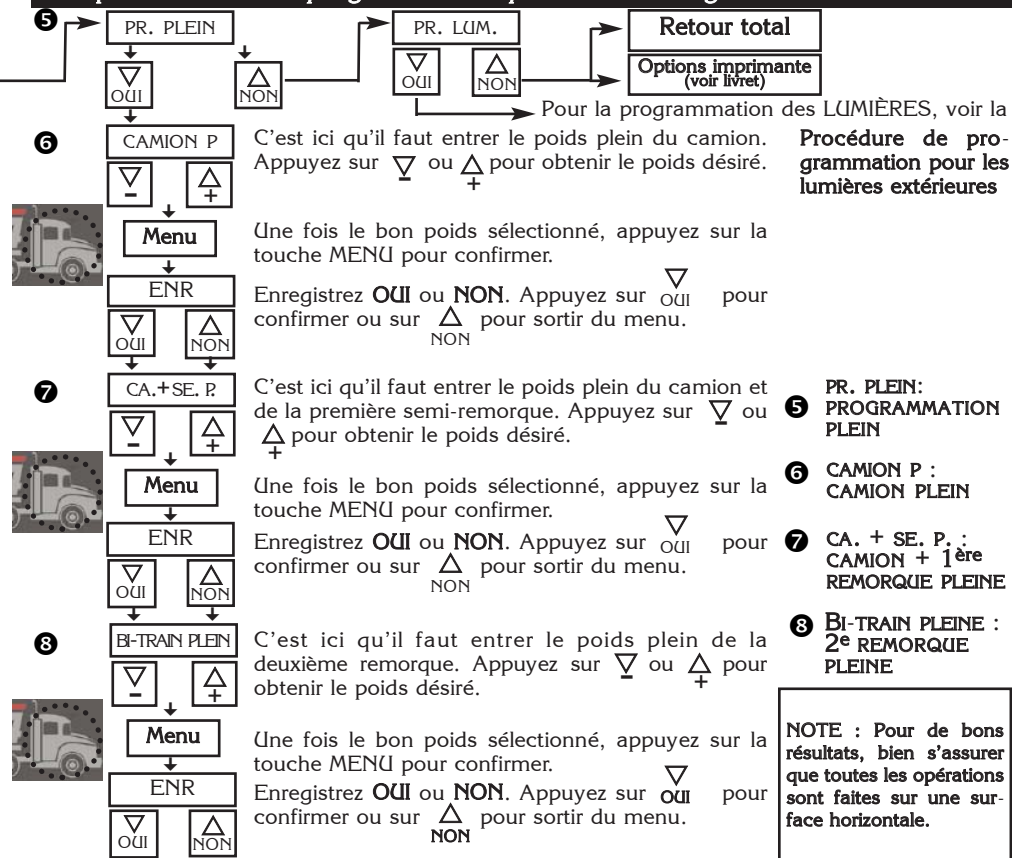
❺ PR. PLEIN

▽ OUI

△ NON

PR. LUM.

▽ OUI

△ NON

Retour total

Options imprimante (voir livret)

Pour la programmation des LUMIÈRES, voir la Procédure de programmation pour les lumières extérieures

❻ CAMION P

▽ −

△ +

C'est ici qu'il faut entrer le poids plein du camion. Appuyez sur ▽ ou △ pour obtenir le poids désiré.

Menu

Une fois le bon poids sélectionné, appuyez sur la touche MENU pour confirmer.

ENR

▽ OUI

△ NON

Enregistrez OUI ou NON. Appuyez sur ▽ OUI pour confirmer ou sur △ NON pour sortir du menu.

❼ CA.+SE. P.

▽ −

△ +

C'est ici qu'il faut entrer le poids plein du camion et de la première semi-remorque. Appuyez sur ▽ ou △ pour obtenir le poids désiré.

Menu

Une fois le bon poids sélectionné, appuyez sur la touche MENU pour confirmer.

ENR

▽ OUI

△ NON

Enregistrez OUI ou NON. Appuyez sur ▽ OUI pour confirmer ou sur △ NON pour sortir du menu.

❽ BI-TRAIN PLEIN

▽ −

△ +

C'est ici qu'il faut entrer le poids plein de la deuxième remorque. Appuyez sur ▽ ou △ pour obtenir le poids désiré.

Menu

Une fois le bon poids sélectionné, appuyez sur la touche MENU pour confirmer.

ENR

▽ OUI

△ NON

Enregistrez OUI ou NON. Appuyez sur ▽ OUI pour confirmer ou sur △ NON pour sortir du menu.

❺ PR. PLEIN: PROGRAMMATION PLEIN

❻ CAMION P : CAMION PLEIN

❼ CA. + SE. P. : CAMION + 1ère REMORQUE PLEINE

❽ BI-TRAIN PLEINE : 2e REMORQUE PLEINE

NOTE : Pour de bons résultats, bien s'assurer que toutes les opérations sont faites sur une surface horizontale.